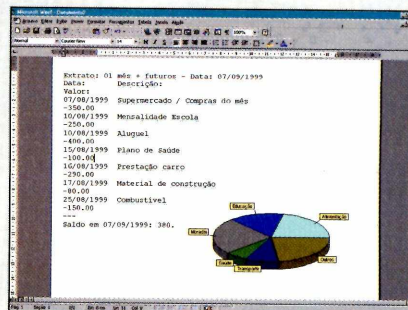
Microsoft Word - Documento1

Arquivo Editar Exibir Inserir Formatar Ferramentas Tabela Janela Ajuda

Extrato: 01 mês + futuros - Data: 07/09/1999
Data: Descrição:
Valor:
07/08/1999 Supermercado / Compras do mês
-350.00
10/08/1999 Mensalidade Escola
-250.00
10/08/1999 Aluguel
-400.00
15/08/1999 Plano de Saúde
-100.00
16/08/1999 Prestação carro
-290.00
17/08/1999 Material de construção
-80.00
25/08/1999 Combustível
-150.00
---
Saldo em 07/09/1999: 380.

Educação
Alimentação
Moradia
Saúde
Transporte
Outros